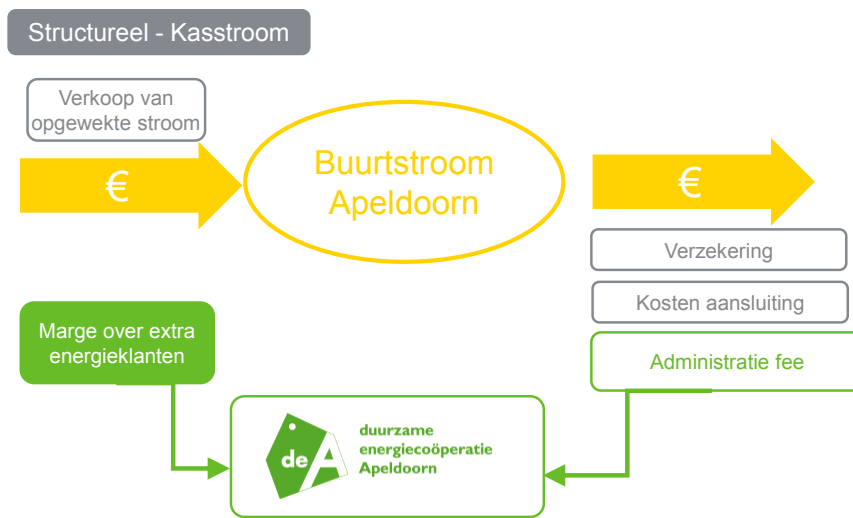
Structureel - Kasstroom

Verkoop van opgewekte stroom

€

Buurtstroom Apeldoorn

€

Verzekering

Kosten aansluiting

Administratie fee

Marge over extra energieklanten

deA

duurzame energiecoöperatie Apeldoorn